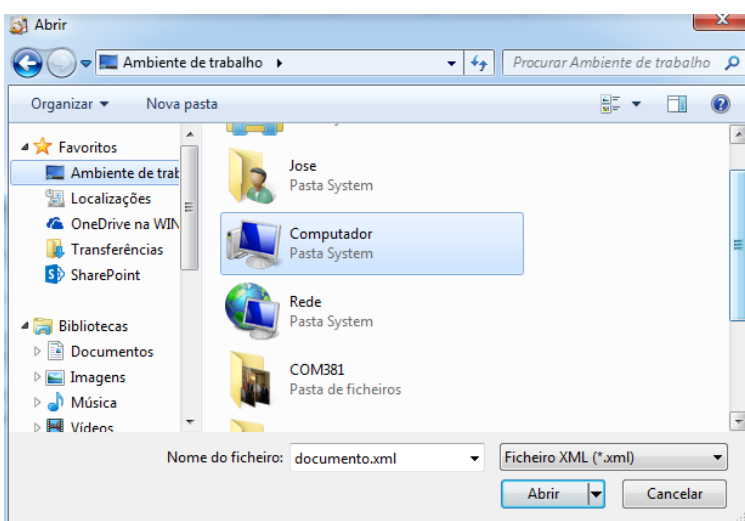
Abrir

Ambiente de trabalho ▸

Procurar Ambiente de trabalho

Organizar ▾

Nova pasta

Favoritos

Ambiente de trab

Localizações

OneDrive na WIN

Transferências

SharePoint

Bibliotecas

Documentos

Imagens

Música

Vídeos

Jose
Pasta System

Computador
Pasta System

Rede
Pasta System

COM381
Pasta de ficheiros

Nome do ficheiro: documento.xml

Ficheiro XML (*.xml)

Abrir

Cancelar